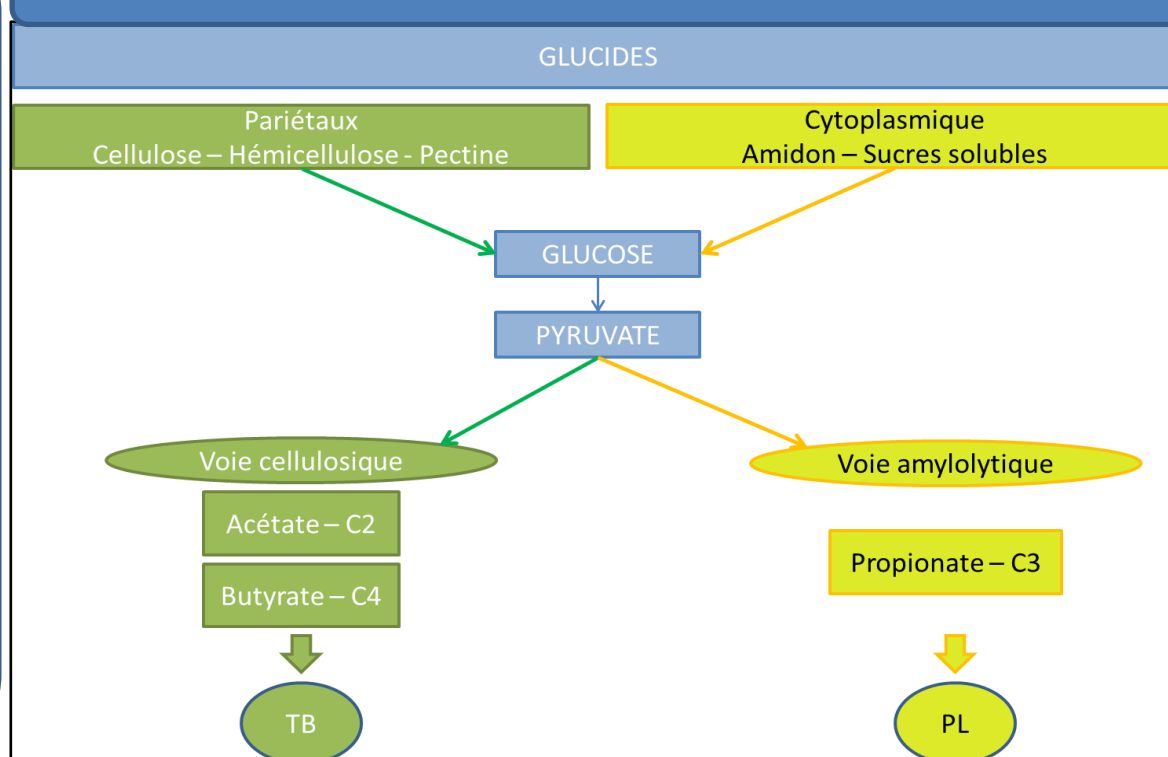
GLUCIDES

Pariétaux
Cellulose – Hémicellulose - Pectine

Cytoplasmique
Amidon – Sucres solubles

GLUCOSE

PYRUVATE

Voie cellulosique

Acétate – C2

Butyrate – C4

TB

Voie amylolytique

Propionate – C3

PL